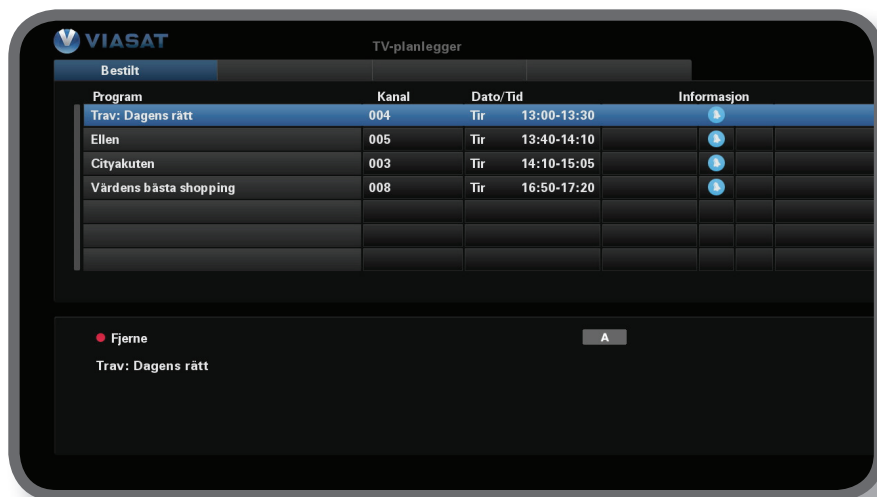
VIASAT

TV-planlegger

Bestilt

| Program | Kanal | Dato/Tid | | Informasjon |
|---|---|---|---|---|
| Trav: Dagens rätt | 004 | Tir | 13:00-13:30 | |
| Ellen | 005 | Tir | 13:40-14:10 | |
| Cityakuten | 003 | Tir | 14:10-15:05 | |
| Värdens bästa shopping | 008 | Tir | 16:50-17:20 | |

Fjerne

A

Trav: Dagens rätt